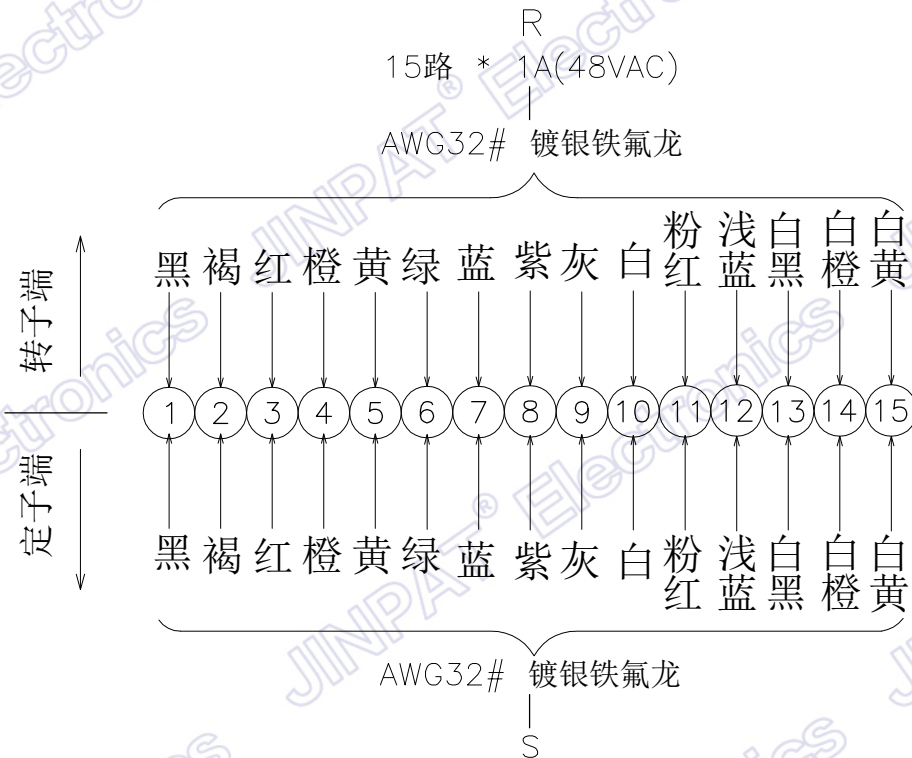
R
15路 * 1A(48VAC)
AWG32# 镀银铁氟龙

转子端

黑 褐 红 橙 黄 绿 蓝 紫 灰 白 粉红 浅蓝 白黑 白橙 白黄

1 2 3 4 5 6 7 8 9 10 11 12 13 14 15

定子端

黑 褐 红 橙 黄 绿 蓝 紫 灰 白 粉红 浅蓝 白黑 白橙 白黄

AWG32# 镀银铁氟龙
S

JINPAT® Electronics